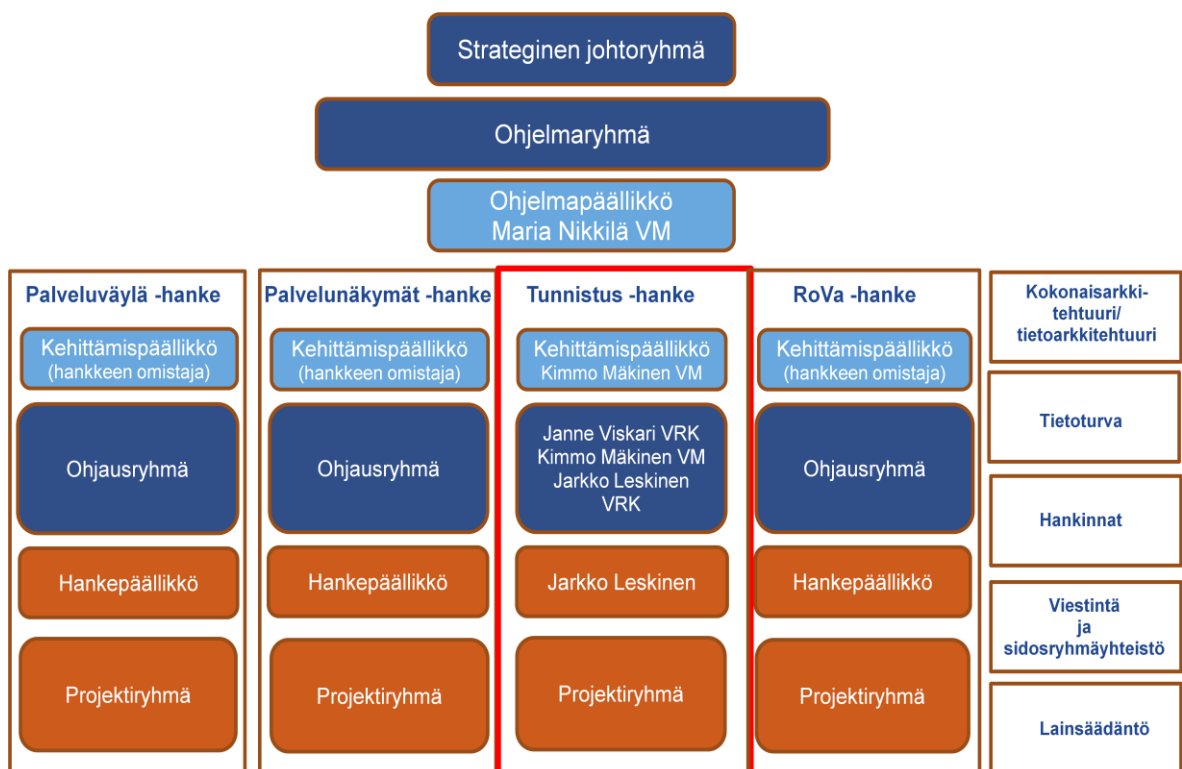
Strateginen johtoryhmä

Ohjelmaryhmä

Ohjelmapäällikkö
Maria Nikkilä VM

Palveluväylä -hanke

Kehittämispäällikkö
(hankkeen omistaja)

Ohjausryhmä

Hankepäällikkö

Projektiryhmä

Palvelunäkymät -hanke

Kehittämispäällikkö
(hankkeen omistaja)

Ohjausryhmä

Hankepäällikkö

Projektiryhmä

Tunnistus -hanke

Kehittämispäällikkö
Kimmo Mäkinen VM

Janne Viskari VRK
Kimmo Mäkinen VM
Jarkko Leskinen VRK

Jarkko Leskinen

Projektiryhmä

RoVa -hanke

Kehittämispäällikkö
(hankkeen omistaja)

Ohjausryhmä

Hankepäällikkö

Projektiryhmä

Kokonaisarkkitehtuuri/
tietoarkkitehtuuri

Tietoturva

Hankinnat

Viestintä ja sidosryhmäyhteistö

Lainsäädäntö